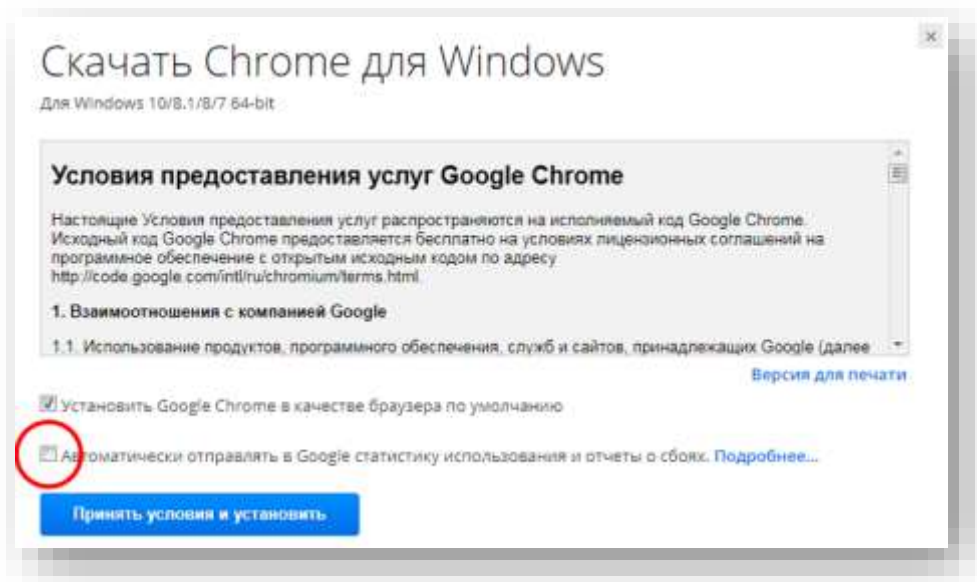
×

Скачать Chrome для Windows

Для Windows 10/8.1/8/7 64-bit

Условия предоставления услуг Google Chrome

Настоящие Условия предоставления услуг распространяются на исполняемый код Google Chrome. Исходный код Google Chrome предоставляется бесплатно на условиях лицензионных соглашений на программное обеспечение с открытым исходным кодом по адресу http://code.google.com/intl/ru/chromium/terms.html.

1. Взаимоотношения с компанией Google

1.1. Использование продуктов, программного обеспечения, служб и сайтов, принадлежащих Google (далее

Версия для печати

Установить Google Chrome в качестве браузера по умолчанию

Автоматически отправлять в Google статистику использования и отчеты о сбоях. Подробнее...

Принять условия и установить